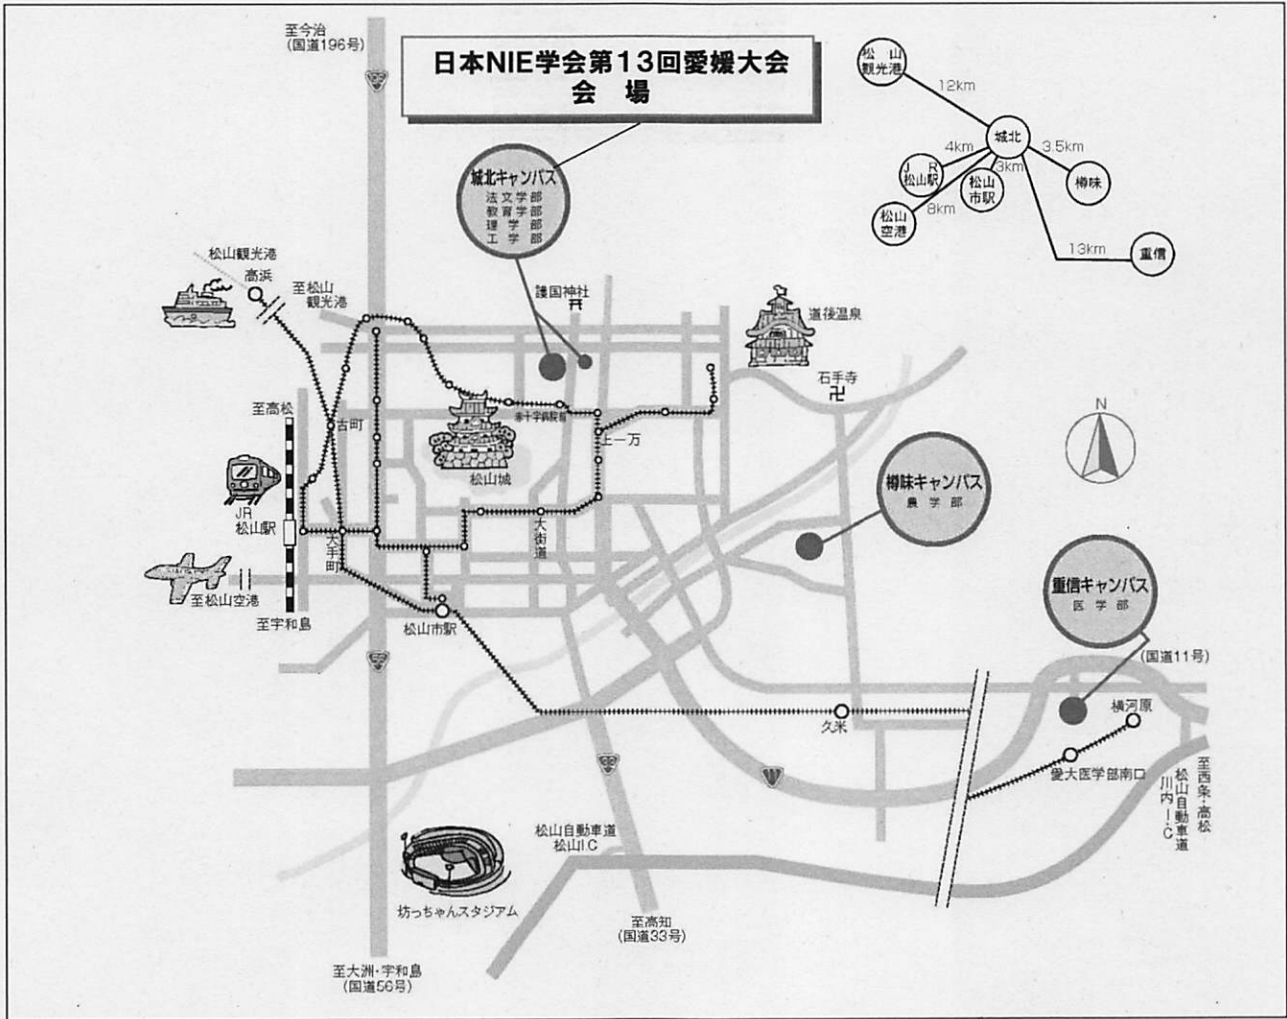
日本NIE学会第13回愛媛大会
会　場

至今治
(国道196号)

松山観光港
12km
城北
4km
3.5km
3km
JR松山駅
松山市駅
樽味
松山空港
8km
13km
重信

城北キャンパス
法文学部
教育学部
理学部
工学部

松山観光港
高浜
至松山観光港
護国神社
道後温泉
石手寺
赤十字病院前
上一万
至高松
古町
松山城
JR松山駅
大手町
大街道
至松山空港
至宇和島
松山市駅

N

樽味キャンパス
農学部

重信キャンパス
医学部

(国道11号)
久米
横河原
愛大医学部南口
至西条・高松
松山自動車道
川内I.C

松山自動車道
松山I.C
坊っちゃんスタジアム
至高知
(国道33号)
至大洲・宇和島
(国道56号)